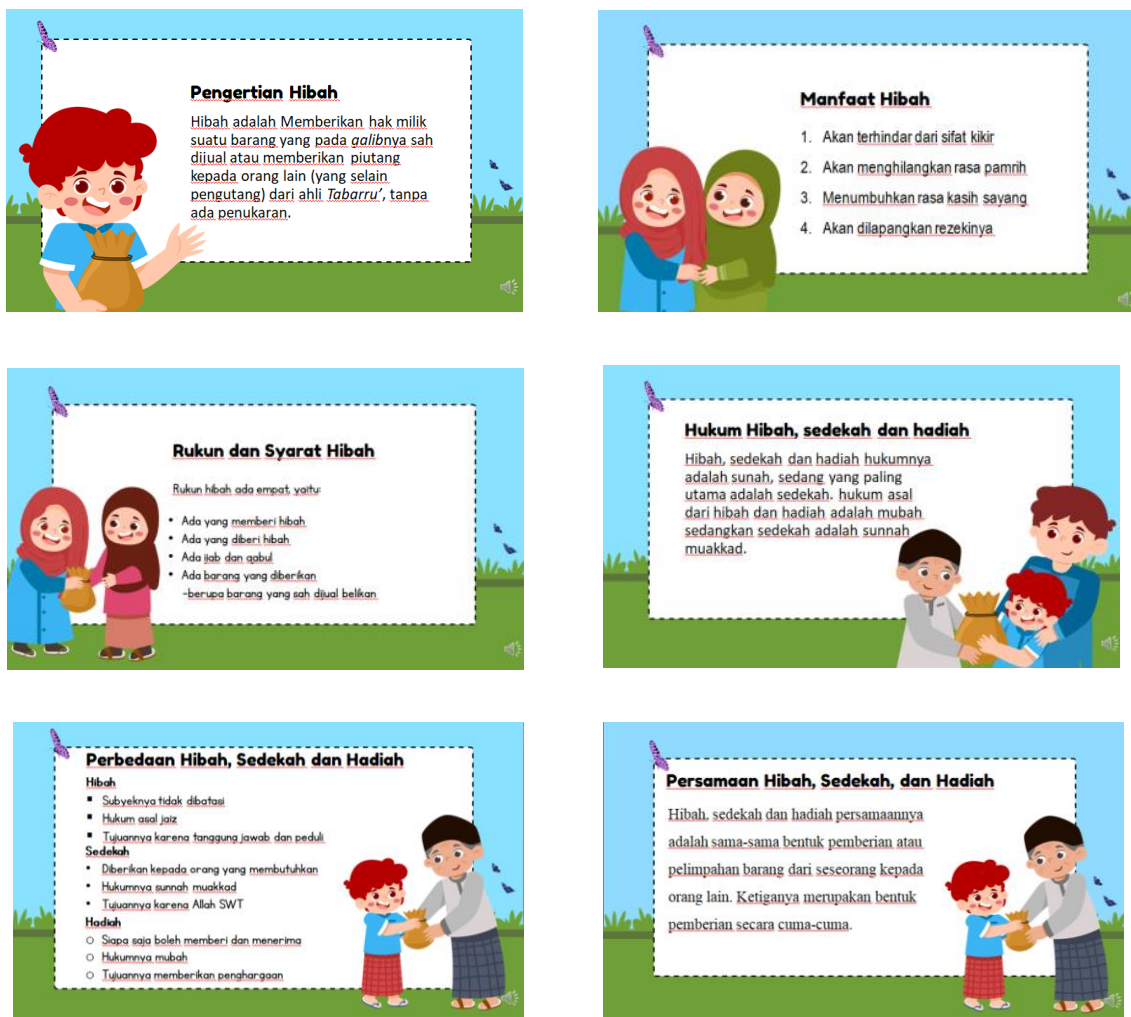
Pengertian Hibah

Hibah adalah Memberikan hak milik suatu barang yang pada *galib*nya sah dijual atau memberikan piutang kepada orang lain (yang selain pengutang) dari ahli *Tabarru'*, tanpa ada penukaran.

Manfaat Hibah

1. Akan terhindar dari sifat kikir
2. Akan menghilangkan rasa pamrih
3. Menumbuhkan rasa kasih sayang
4. Akan dilapangkan rezekinya

Rukun dan Syarat Hibah

Rukun hibah ada empat, yaitu:

- Ada yang memberi hibah
- Ada yang diberi hibah
- Ada ijab dan qabul
- Ada barang yang diberikan -berupa barang yang sah dijual belikan

Hukum Hibah, sedekah dan hadiah

Hibah, sedekah dan hadiah hukumnya adalah sunah, sedang yang paling utama adalah sedekah. hukum asal dari hibah dan hadiah adalah mubah sedangkan sedekah adalah sunnah muakkad.

Perbedaan Hibah, Sedekah dan Hadiah

Hibah
- Subyeknya tidak dibatasi
- Hukum asal jaiz
- Tujuannya karena tanggung jawab dan peduli

Sedekah
- Diberikan kepada orang yang membutuhkan
- Hukumnya sunnah muakkad
- Tujuannya karena Allah SWT

Hadiah
- Siapa saja boleh memberi dan menerima
- Hukumnya mubah
- Tujuannya memberikan penghargaan

Persamaan Hibah, Sedekah, dan Hadiah

Hibah, sedekah dan hadiah persamaannya adalah sama-sama bentuk pemberian atau pelimpahan barang dari seseorang kepada orang lain. Ketiganya merupakan bentuk pemberian secara cuma-cuma.